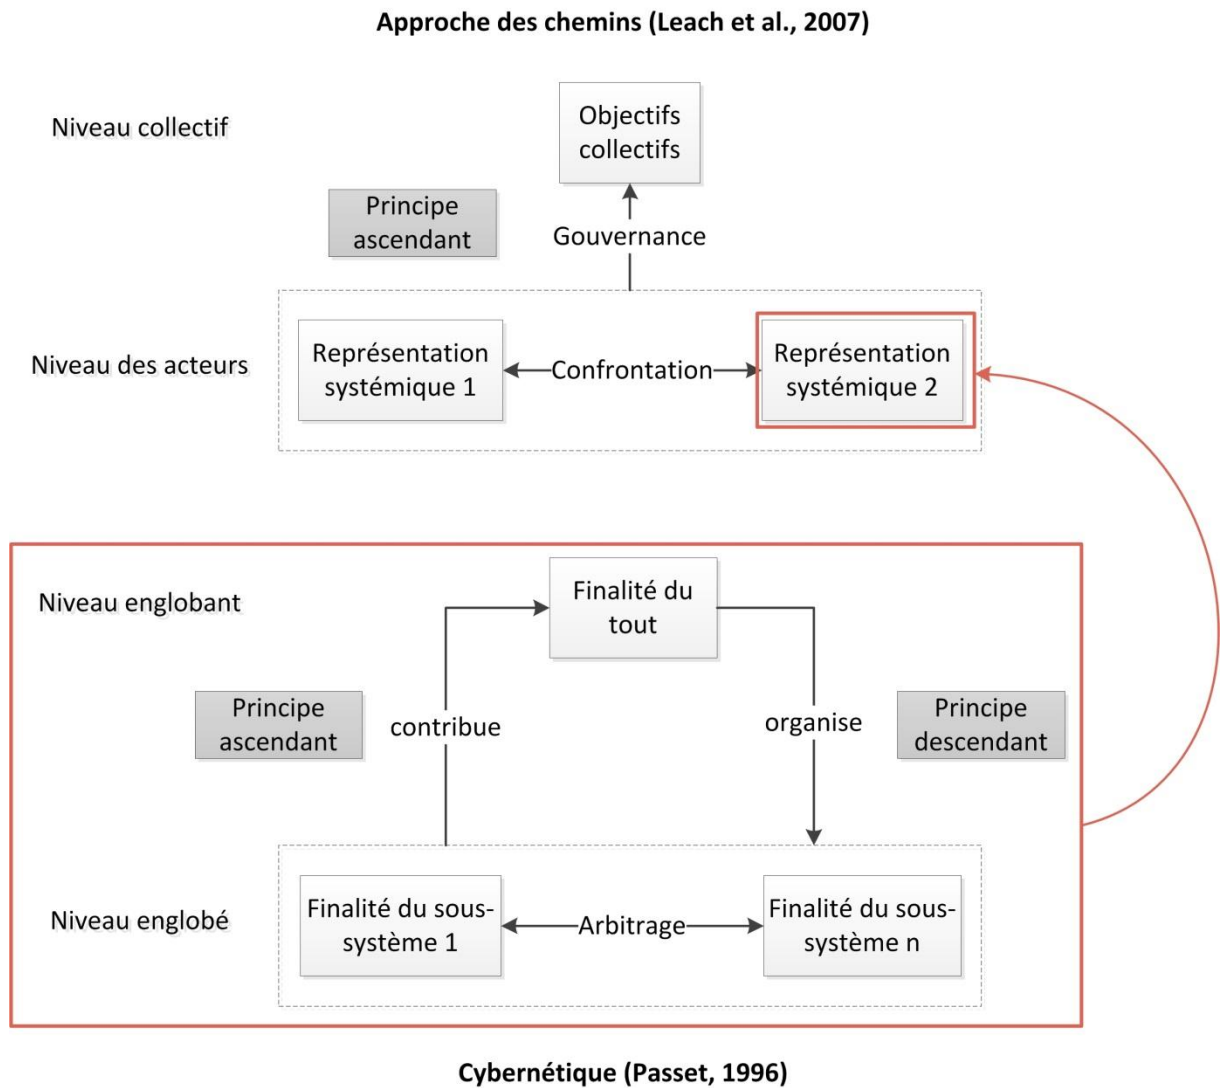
Approche des chemins (Leach et al., 2007)

Niveau collectif

Objectifs collectifs

Principe ascendant

Gouvernance

Niveau des acteurs

Représentation systémique 1

Confrontation

Représentation systémique 2

Niveau englobant

Finalité du tout

Principe ascendant

contribue

organise

Principe descendant

Niveau englobé

Finalité du sous-système 1

Arbitrage

Finalité du sous-système n

Cybernétique (Passet, 1996)